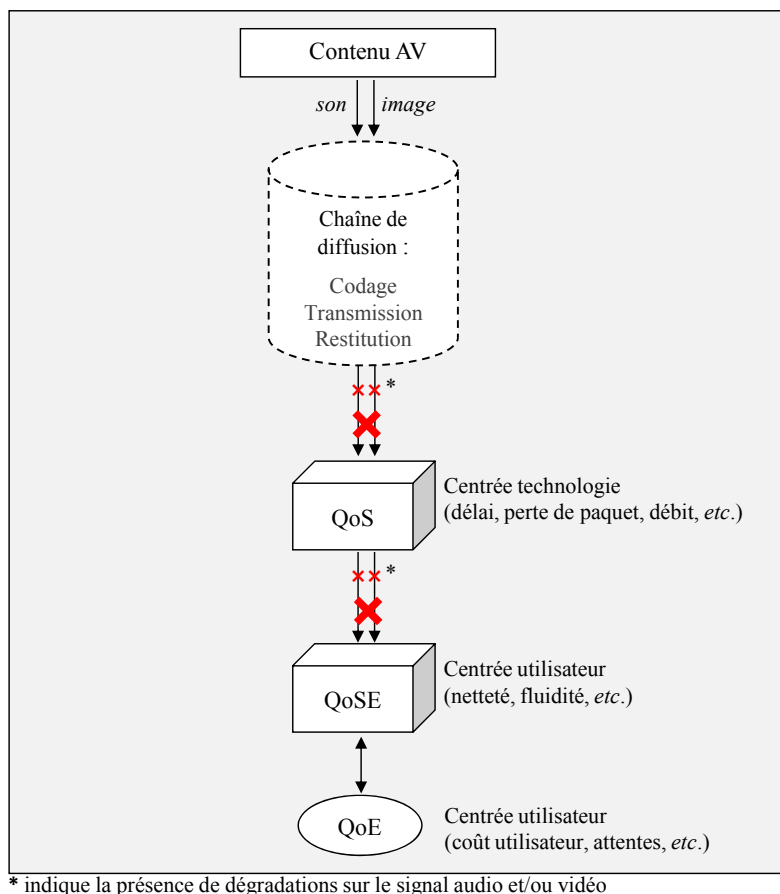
Contenu AV

son image

Chaîne de diffusion :

Codage
Transmission
Restitution

*

QoS

Centrée technologie
(délai, perte de paquet, débit, *etc*.)

*

QoSE

Centrée utilisateur
(netteté, fluidité, *etc*.)

QoE

Centrée utilisateur
(coût utilisateur, attentes, *etc*.)

* indique la présence de dégradations sur le signal audio et/ou vidéo